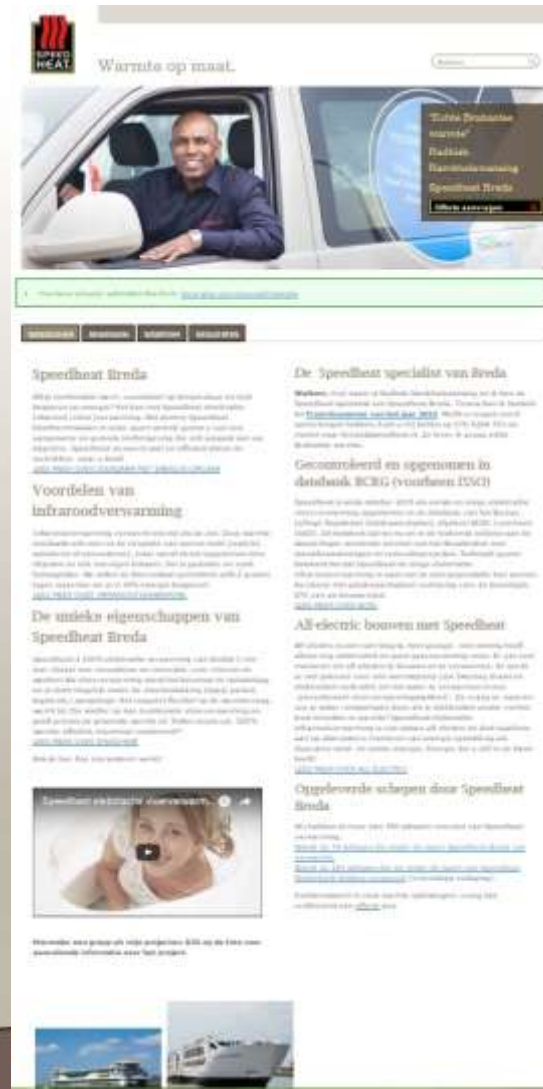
SPEED HEAT

Warmte op maat.

Zoeken

"Echte Brabantse warmte"
Radiale Naverwarming
Speedheat Breda
Offerte aanvragen

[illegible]

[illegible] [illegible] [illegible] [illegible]

Speedheat Breda

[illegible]

Voordelen van infraroodverwarming

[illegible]

De unieke eigenschappen van Speedheat Breda

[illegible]

Speedheat elektrisch verwarmen...

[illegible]

De Speedheat specialist van Breda

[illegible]

Gecontroleerd en opgenomen in databank BCRG (voorheen ISSO)

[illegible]

All-electric bouwen met Speedheat

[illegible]

Opgeleverde schepen door Speedheat Breda

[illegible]